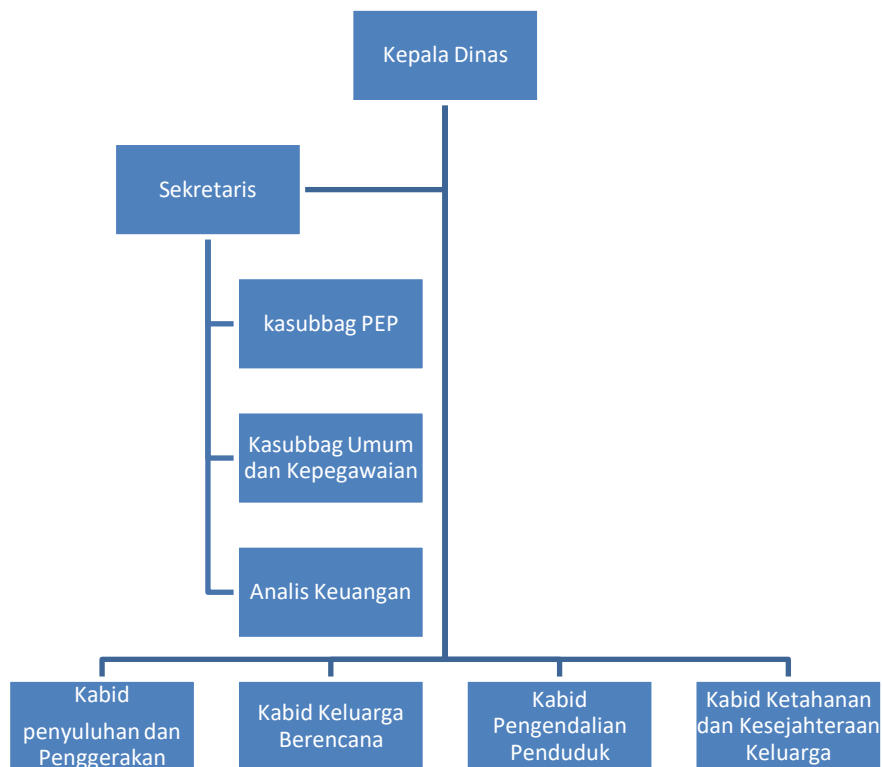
Kepala Dinas

Sekretaris

kasubbag PEP

Kasubbag Umum dan Kepegawaian

Analis Keuangan

Kabid penyuluhan dan Penggerakan

Kabid Keluarga Berencana

Kabid Pengendalian Penduduk

Kabid Ketahanan dan Kesejahteraan Keluarga